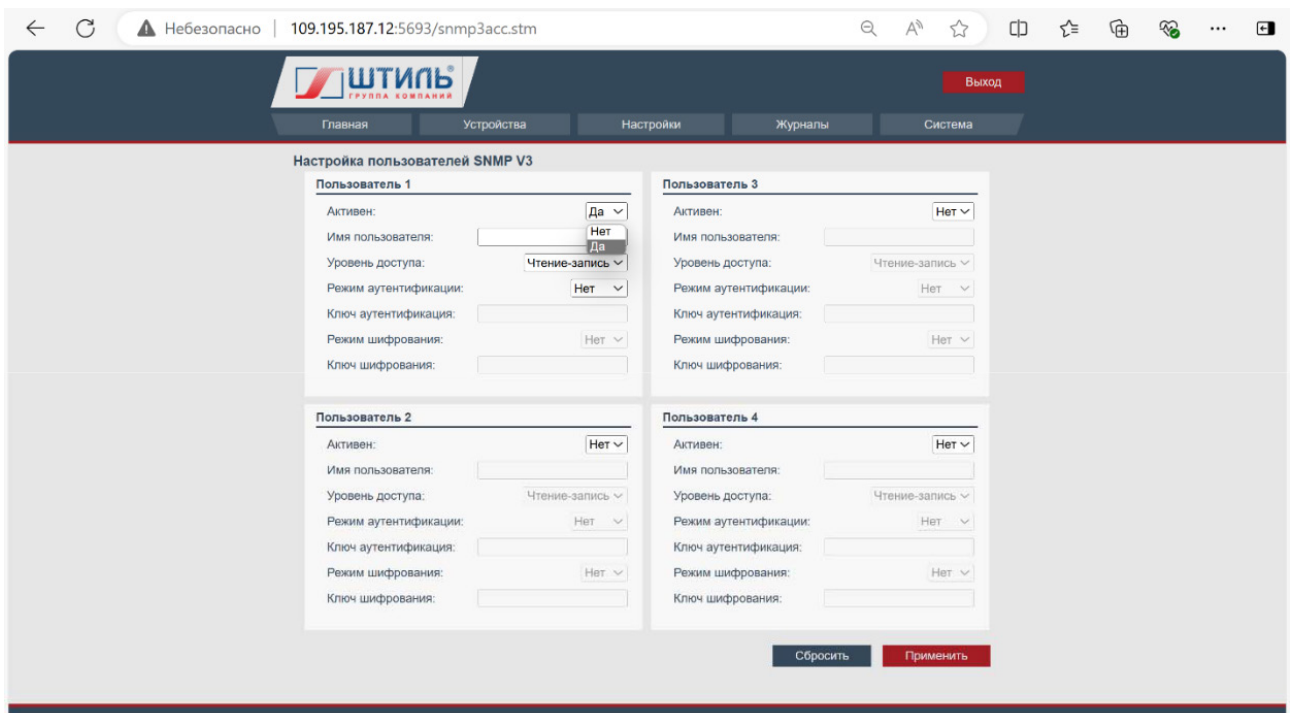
Небезопасно | 109.195.187.12:5693/snmp3acc.stm

ШТИЛЬ®
ГРУППА КОМПАНИЙ

Выход

Главная
Устройства
Настройки
Журналы
Система

Настройка пользователей SNMP V3

Пользователь 1
Активен: Да
Нет
Да
Имя пользователя:
Уровень доступа: Чтение-запись
Режим аутентификации: Нет
Ключ аутентификация:
Режим шифрования: Нет
Ключ шифрования:

Пользователь 3
Активен: Нет
Имя пользователя:
Уровень доступа: Чтение-запись
Режим аутентификации: Нет
Ключ аутентификация:
Режим шифрования: Нет
Ключ шифрования:

Пользователь 2
Активен: Нет
Имя пользователя:
Уровень доступа: Чтение-запись
Режим аутентификации: Нет
Ключ аутентификация:
Режим шифрования: Нет
Ключ шифрования:

Пользователь 4
Активен: Нет
Имя пользователя:
Уровень доступа: Чтение-запись
Режим аутентификации: Нет
Ключ аутентификация:
Режим шифрования: Нет
Ключ шифрования:

Сбросить
Применить